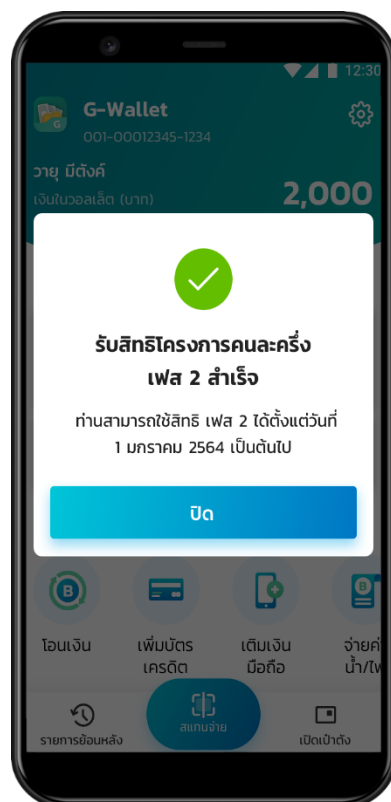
12:30

G-Wallet
001-00012345-1234

วาย มีตังค์
เงินในวอลเล็ต (บาท)
2,000

รับสิทธิโครงการคนละครึ่ง
เฟส 2 สำเร็จ

ท่านสามารถใช้สิทธิ เฟส 2 ได้ตั้งแต่วันที่ 1 มกราคม 2564 เป็นต้นไป

ปิด

โอนเงิน
เพิ่มบัตรเครดิต
เติมเงินมือถือ
จ่ายค่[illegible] น้ำ/ไ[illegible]

รายการย้อนหลัง
สแกนจ่าย
เปิดเป๋าตัง